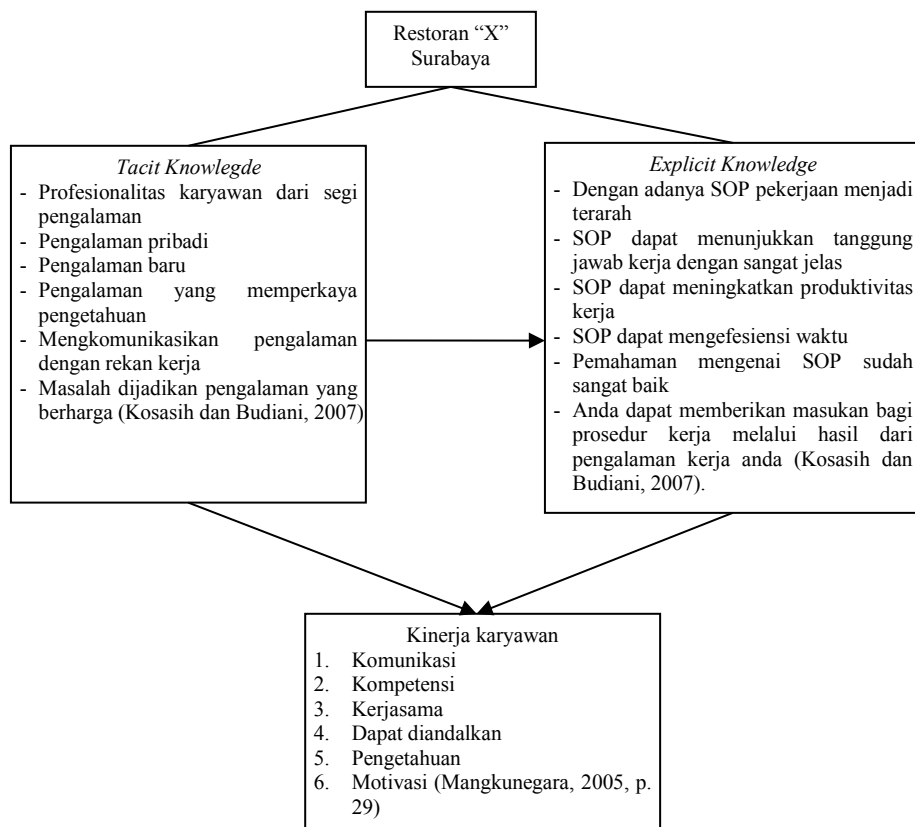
Restoran “X” Surabaya

*Tacit Knowlegde*
- Profesionalitas karyawan dari segi pengalaman
- Pengalaman pribadi
- Pengalaman baru
- Pengalaman yang memperkaya pengetahuan
- Mengkomunikasikan pengalaman dengan rekan kerja
- Masalah dijadikan pengalaman yang berharga (Kosasih dan Budiani, 2007)

*Explicit Knowledge*
- Dengan adanya SOP pekerjaan menjadi terarah
- SOP dapat menunjukkan tanggung jawab kerja dengan sangat jelas
- SOP dapat meningkatkan produktivitas kerja
- SOP dapat mengefesiensi waktu
- Pemahaman mengenai SOP sudah sangat baik
- Anda dapat memberikan masukan bagi prosedur kerja melalui hasil dari pengalaman kerja anda (Kosasih dan Budiani, 2007).

Kinerja karyawan
1. Komunikasi
2. Kompetensi
3. Kerjasama
4. Dapat diandalkan
5. Pengetahuan
6. Motivasi (Mangkunegara, 2005, p. 29)